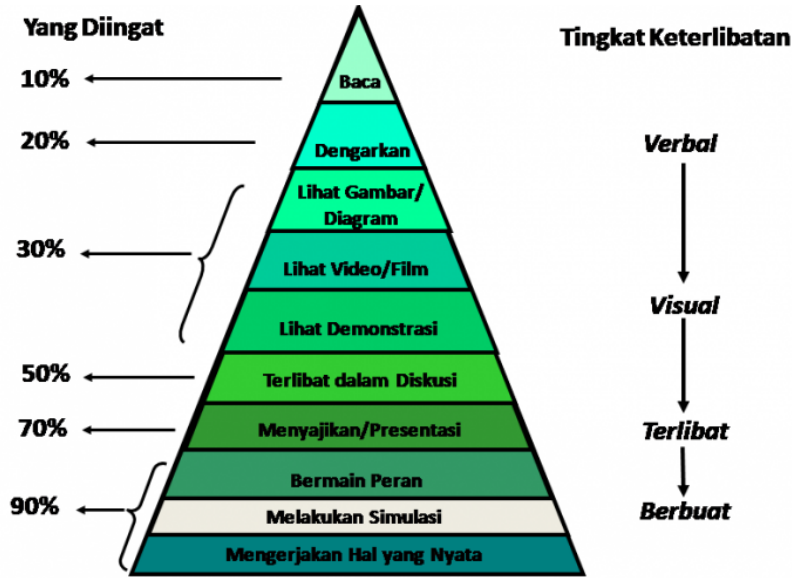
Yang Diingat

Tingkat Keterlibatan

10%

Baca

20%

Dengarkan

Verbal

Lihat Gambar/ Diagram

30%

Lihat Video/Film

Lihat Demonstrasi

Visual

50%

Terlibat dalam Diskusi

70%

Menyajikan/Presentasi

Terlibat

Bermain Peran

90%

Melakukan Simulasi

Berbuat

Mengerjakan Hal yang Nyata